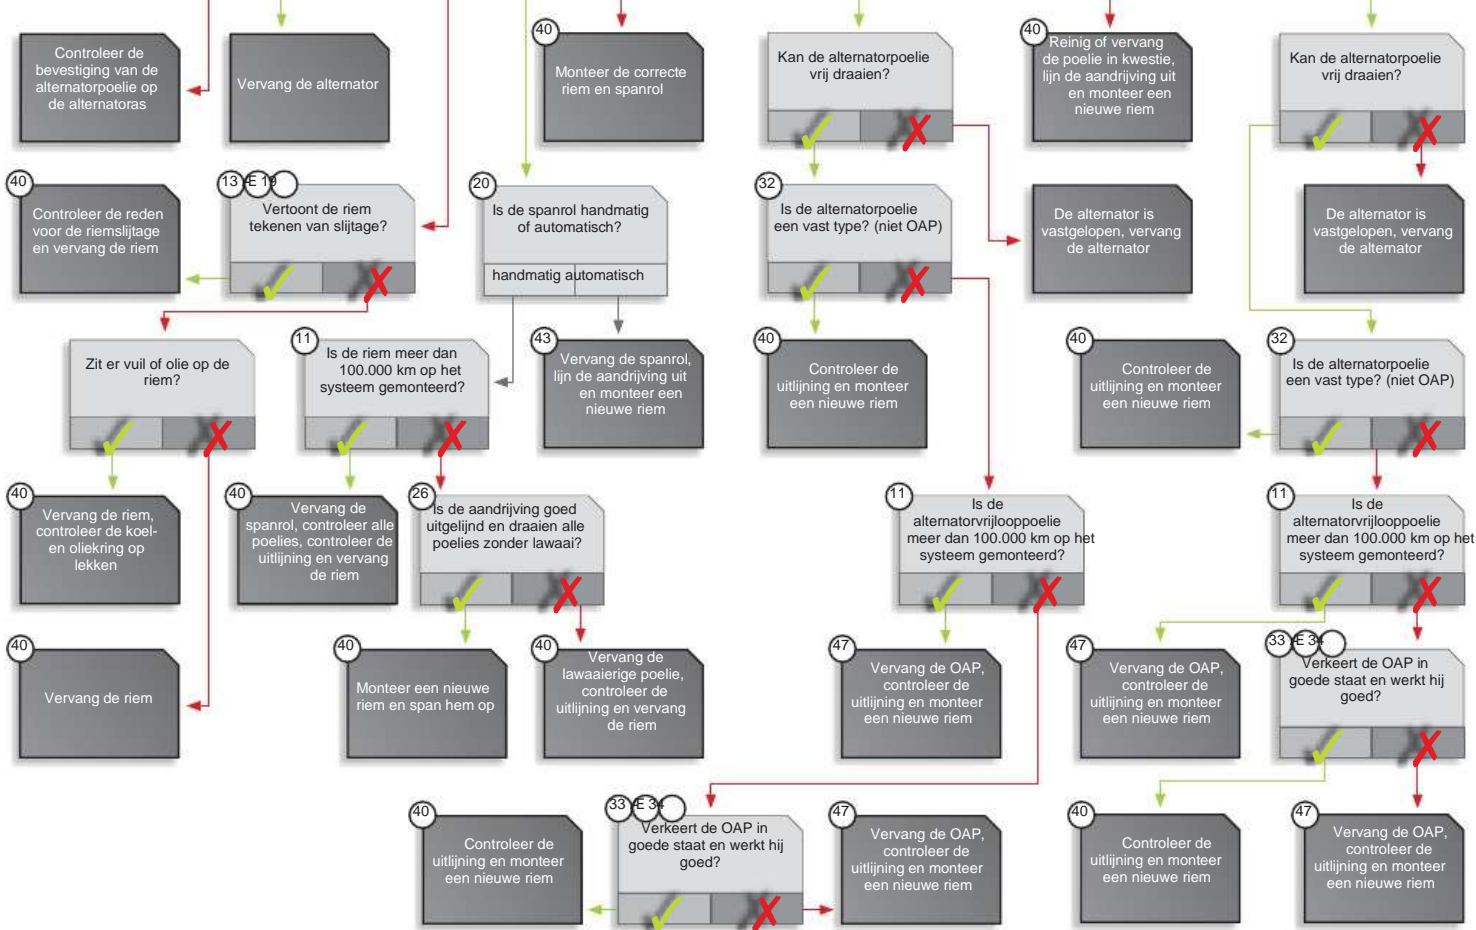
Controleer de bevestiging van de alternatorpoelie op de alternatoras

Vervang de alternator

40
Monteer de correcte riem en spanrol

Kan de alternatorpoelie vrij draaien?

40
Reinig of vervang de poelie in kwestie, lijn de aandrijving uit en monteer een nieuwe riem

Kan de alternatorpoelie vrij draaien?

40
Controleer de reden voor de riemslijtage en vervang de riem

13 E 19
Vertoont de riem tekenen van slijtage?

20
Is de spanrol handmatig of automatisch?
handmatig automatisch

32
Is de alternatorpoelie een vast type? (niet OAP)

De alternator is vastgelopen, vervang de alternator

De alternator is vastgelopen, vervang de alternator

Zit er vuil of olie op de riem?

11
Is de riem meer dan 100.000 km op het systeem gemonteerd?

43
Vervang de spanrol, lijn de aandrijving uit en monteer een nieuwe riem

40
Controleer de uitlijning en monteer een nieuwe riem

40
Controleer de uitlijning en monteer een nieuwe riem

32
Is de alternatorpoelie een vast type? (niet OAP)

40
Vervang de riem, controleer de koel- en oliekring op lekken

40
Vervang de spanrol, controleer alle poelies, controleer de uitlijning en vervang de riem

26
Is de aandrijving goed uitgelijnd en draaien alle poelies zonder lawaai?

11
Is de alternatorvrijlooppoelie meer dan 100.000 km op het systeem gemonteerd?

11
Is de alternatorvrijlooppoelie meer dan 100.000 km op het systeem gemonteerd?

40
Vervang de riem

40
Monteer een nieuwe riem en span hem op

40
Vervang de lawaaierige poelie, controleer de uitlijning en vervang de riem

47
Vervang de OAP, controleer de uitlijning en monteer een nieuwe riem

47
Vervang de OAP, controleer de uitlijning en monteer een nieuwe riem

33 E 34
Verkeert de OAP in goede staat en werkt hij goed?

40
Controleer de uitlijning en monteer een nieuwe riem

33 E 34
Verkeert de OAP in goede staat en werkt hij goed?

47
Vervang de OAP, controleer de uitlijning en monteer een nieuwe riem

40
Controleer de uitlijning en monteer een nieuwe riem

47
Vervang de OAP, controleer de uitlijning en monteer een nieuwe riem